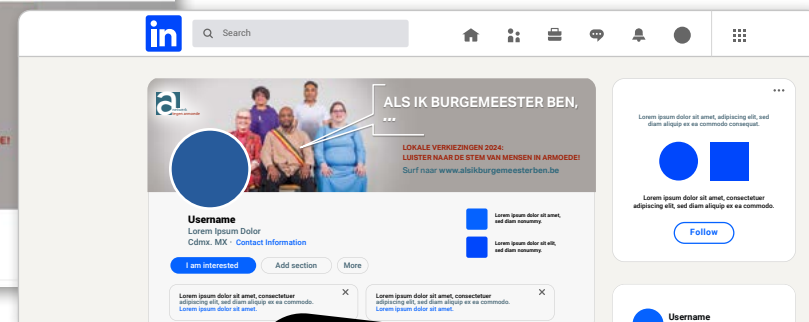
in

Search

ALS IK BURGEMEESTER BEN, ...

LOKALE VERKIEZINGEN 2024: LUISTER NAAR DE STEM VAN MENSEN IN ARMOEDE!

Surf naar www.alsikburgemeesterben.be

Username
Lorem Ipsum Dolor
Cdmx. MX · Contact Information

I am interested
Add section
More

Lorem ipsum dolor sit amet, sed diam nonummy.

Lorem ipsum dolor sit elit, sed diam nonummy.

Lorem ipsum dolor sit amet, consectetuer adipiscing elit, sed diam aliquip ex ea commodo.
Lorem ipsum dolor sit amet.

Lorem ipsum dolor sit amet, consectetuer adipiscing elit, sed diam aliquip ex ea commodo.
Lorem ipsum dolor sit amet.

Lorem ipsum dolor sit amet, adipiscing elit, sed diam aliquip ex ea commodo consequat.

Lorem ipsum dolor sit amet, consectetuer adipiscing elit, sed diam aliquip ex ea commodo.

Follow

Username